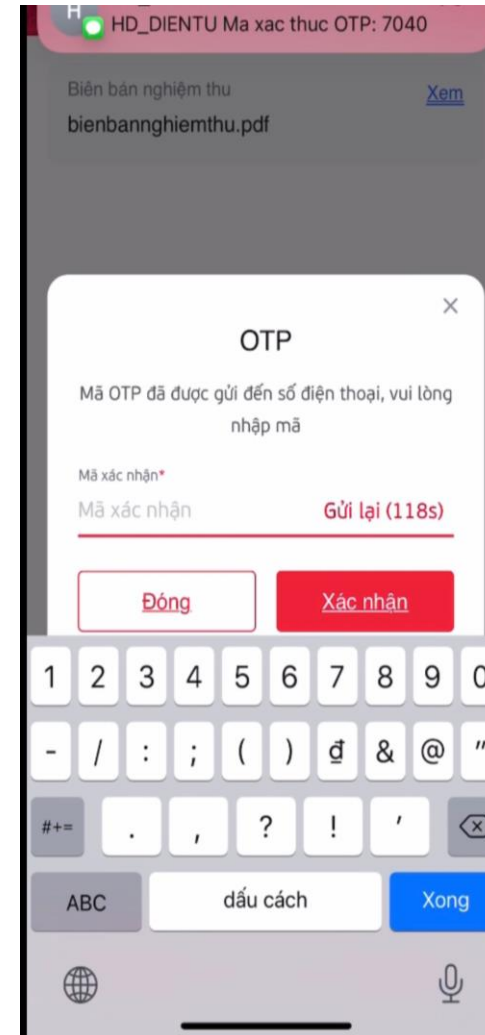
H
HD_DIENTU Ma xac thuc OTP: 7040

Biên bản nghiệm thu
bienbannghiemthu.pdf
Xem

×
OTP
Mã OTP đã được gửi đến số điện thoại, vui lòng nhập mã

Mã xác nhận*
Mã xác nhận
Gửi lại (118s)

Đóng
Xác nhận

1 2 3 4 5 6 7 8 9 0
- / : ; ( ) đ & @ "
#+= . , ? ! '
ABC
dấu cách
Xong